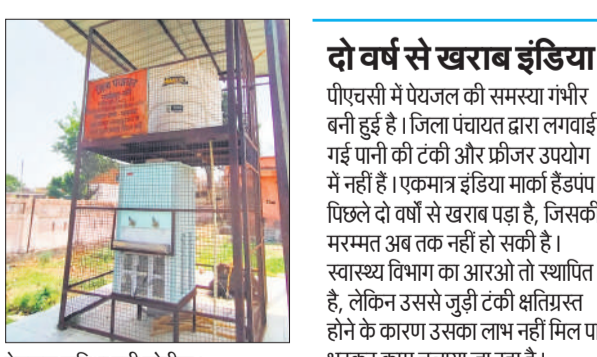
दो वर्ष से खराब इंडिया

पीएचसी में पेयजल की समस्या गंभीर बनी हुई है। जिला पंचायत द्वारा लगवाई गई पानी की टंकी और फ्रीजर उपयोग में नहीं हैं। एकमात्र इंडिया मार्का हैंडपंप पिछले दो वर्षों से खराब पड़ा है, जिसकी मरम्मत अब तक नहीं हो सकी है। स्वास्थ्य विभाग का आरओ तो स्थापित है, लेकिन उससे जुड़ी टंकी क्षतिग्रस्त होने के कारण उसका लाभ नहीं मिल पा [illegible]

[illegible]